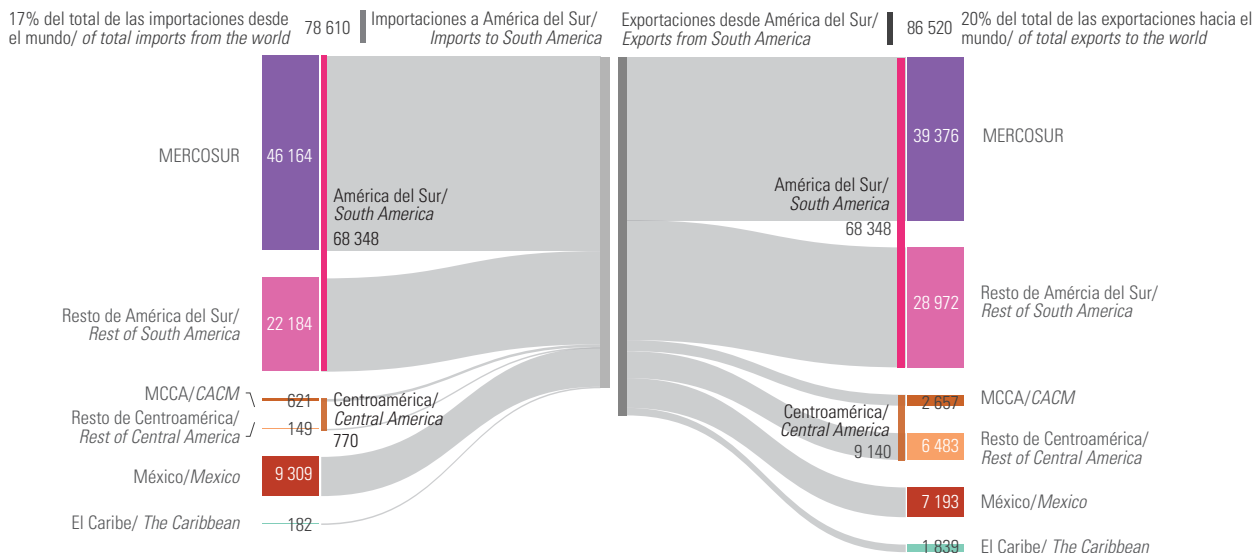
17% del total de las importaciones desde el mundo/ *of total imports from the world* 78 610

Importaciones a América del Sur/ *Imports to South America*

Exportaciones desde América del Sur/ *Exports from South America*

86 520 20% del total de las exportaciones hacia el mundo/ *of total exports to the world*

MERCOSUR 46 164

América del Sur/ *South America* 68 348

Resto de América del Sur/ *Rest of South America* 22 184

MCCA/*CACM* 621

Resto de Centroamérica/ *Rest of Central America* 149

Centroamérica/ *Central America* 770

México/*Mexico* 9 309

El Caribe/ *The Caribbean* 182

América del Sur/ *South America* 68 348

39 376 MERCOSUR

28 972 Resto de Amércia del Sur/ *Rest of South America*

Centroamérica/ *Central America* 9 140

2 657 MCCA/*CACM*

6 483 Resto de Centroamérica/ *Rest of Central America*

7 193 México/*Mexico*

1 839 El Caribe/ *The Caribbean*